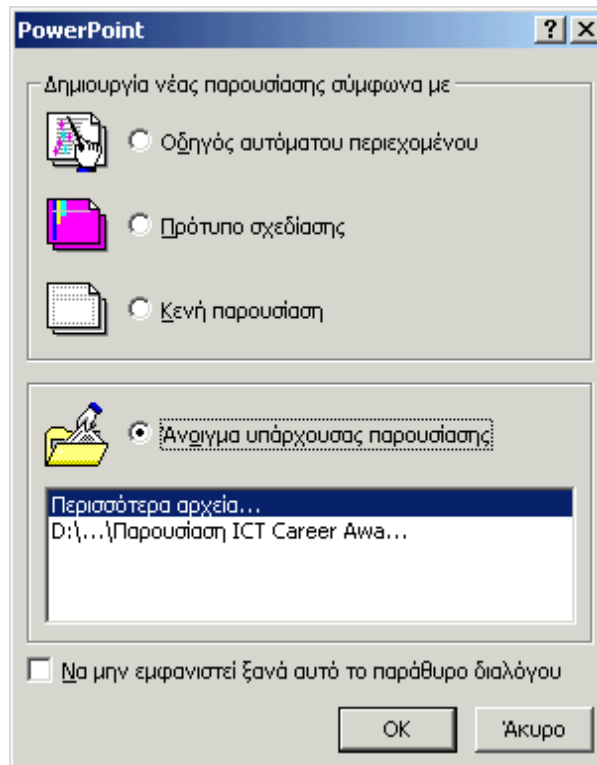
PowerPoint

? X

Δημιουργία νέας παρουσίασης σύμφωνα με

Οδηγός αυτόματου περιεχομένου

Πρότυπο σχεδίασης

Κενή παρουσίαση

Άνοιγμα υπάρχουσας παρουσίασης

Περισσότερα αρχεία...
D:\...\Παρουσίαση ICT Career Awa...

Να μην εμφανιστεί ξανά αυτό το παράθυρο διαλόγου

OK

Άκυρο